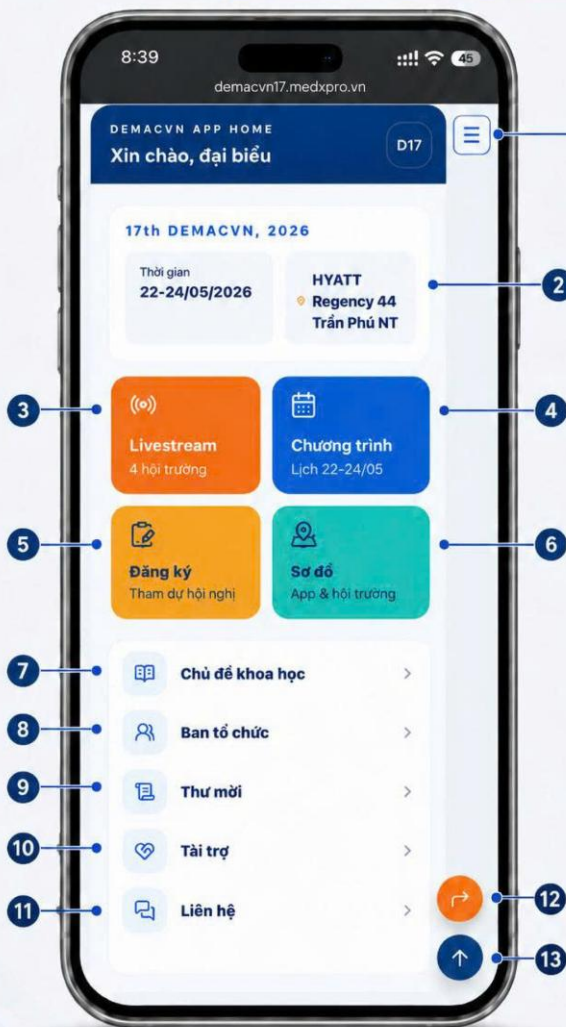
8:39

45

demacvn17.medxpro.vn

DEMACVN APP HOME

Xin chào, đại biểu

D17

17th DEMACVN, 2026

Thời gian
22-24/05/2026

HYATT
Regency 44
Trần Phú NT

2

3

Livestream
4 hội trường

Chương trình
Lịch 22-24/05

4

5

Đăng ký
Tham dự hội nghị

Sơ đồ
App & hội trường

6

7 Chủ đề khoa học

8 Ban tổ chức

9 Thư mời

10 Tài trợ

11 Liên hệ

12

13